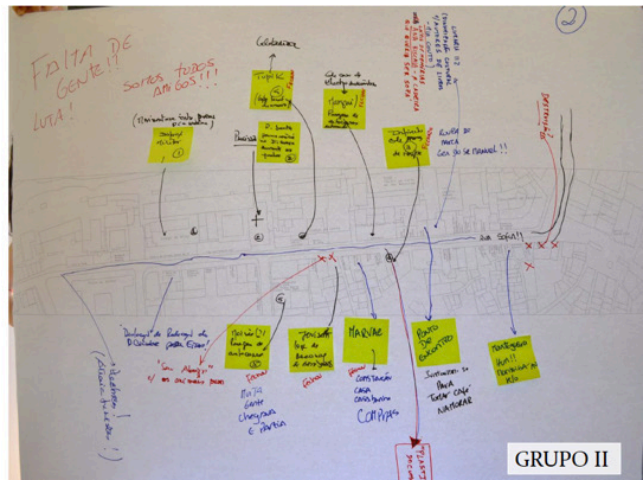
2

FALTA DE GENTE!! LUTA!

SOMOS TODOS AMIGOS!!!

Colaboração

Tuga!

Marques!

Ruína do Páteo

Destruição

Martinha

JENISSE

MARIAE

PONTO DO ENCONTRO

MONTAGEM

Rua Sofia

Muita gente chegava e partia

Construção casa construção COMPRAS

"Sem Abrigo"

Destruição

GRUPO II

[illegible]